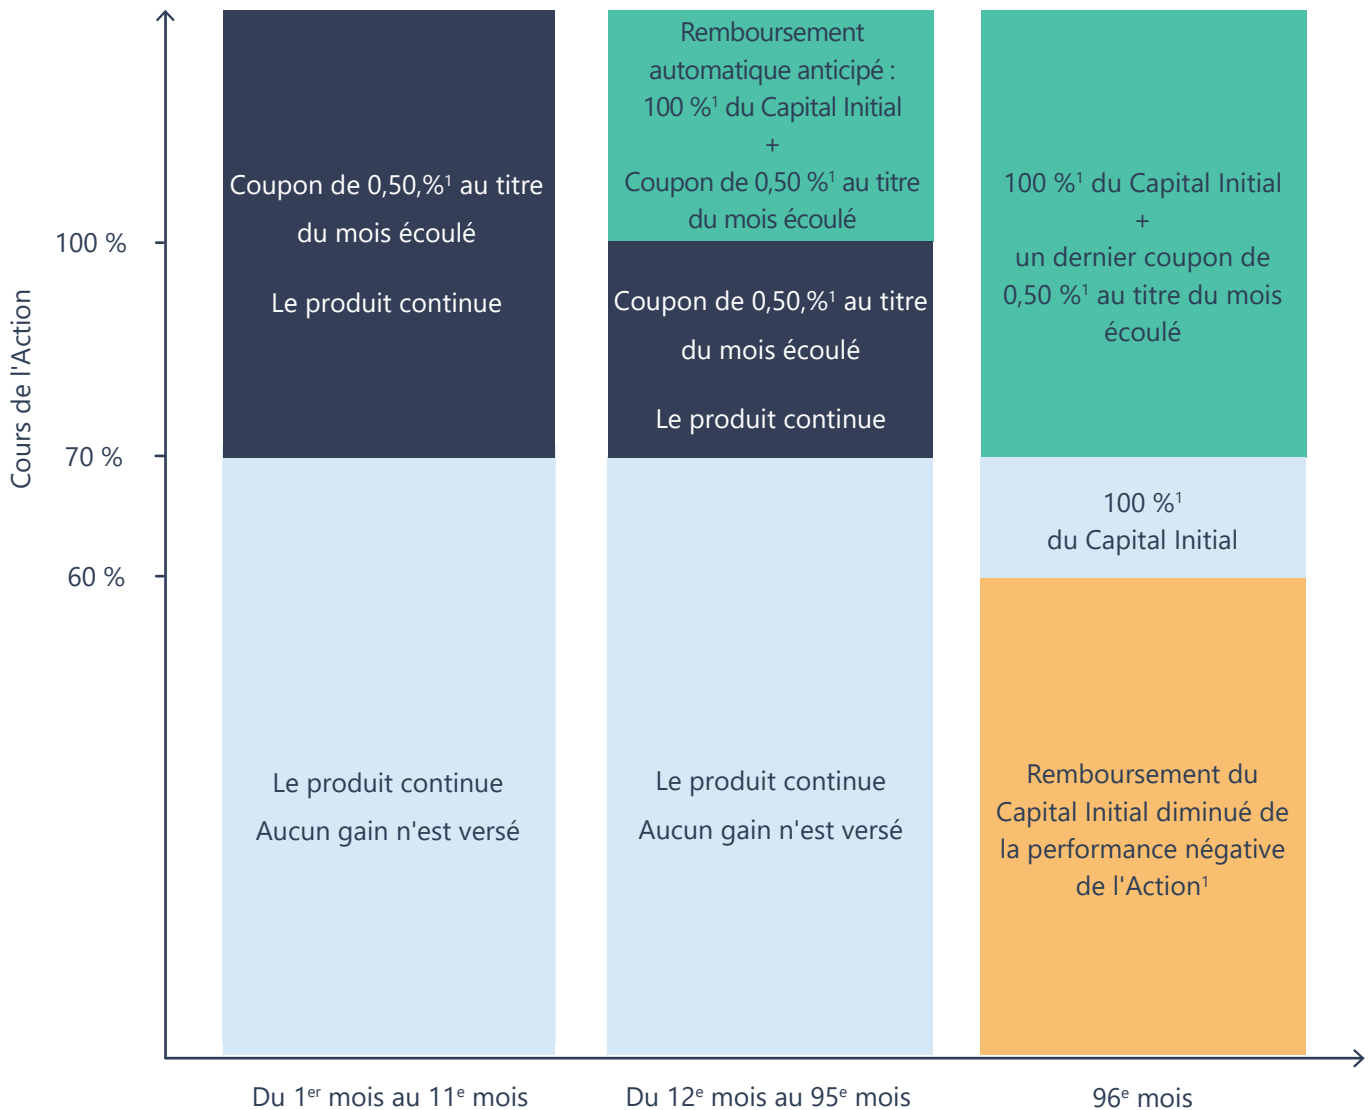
Cours de l'Action

100 %

70 %

60 %

Coupon de 0,50,%$^1$ au titre du mois écoulé

Le produit continue

Le produit continue

Aucun gain n'est versé

Remboursement automatique anticipé : 100 %$^1$ du Capital Initial + Coupon de 0,50 %$^1$ au titre du mois écoulé

Coupon de 0,50,%$^1$ au titre du mois écoulé

Le produit continue

Le produit continue

Aucun gain n'est versé

100 %$^1$ du Capital Initial + un dernier coupon de 0,50 %$^1$ au titre du mois écoulé

100 %$^1$ du Capital Initial

Remboursement du Capital Initial diminué de la performance négative de l'Action$^1$

Du 1$^{er}$ mois au 11$^e$ mois

Du 12$^e$ mois au 95$^e$ mois

96$^e$ mois